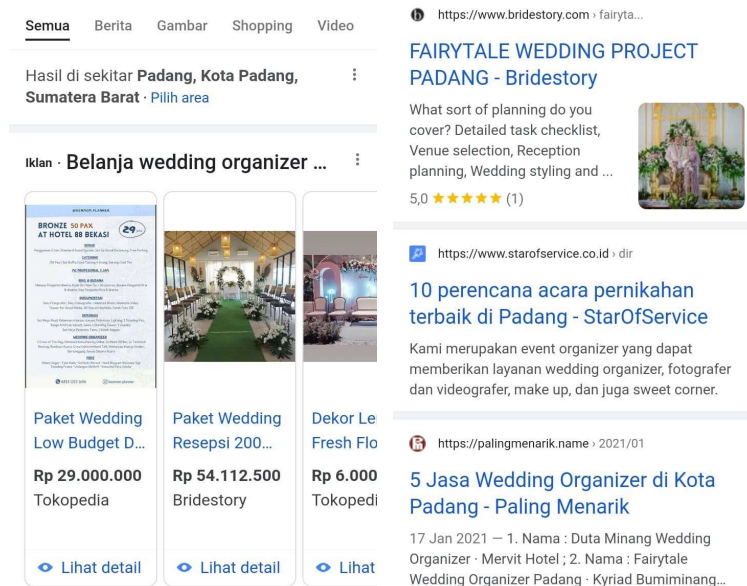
Semua Berita Gambar Shopping Video

Hasil di sekitar Padang, Kota Padang, Sumatera Barat · Pilih area

Iklan · Belanja wedding organizer ...

BRONZE 50 PAX AT HOTEL 88 BEKASI

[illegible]

Paket Wedding Low Budget D...
Rp 29.000.000
Tokopedia
Lihat detail

Paket Wedding Resepsi 200...
Rp 54.112.500
Bridestory
Lihat detail

Dekor Le Fresh Flo
Rp 6.000
Tokopedi
Lihat

https://www.bridestory.com › fairyta...
FAIRYTALE WEDDING PROJECT PADANG - Bridestory
What sort of planning do you cover? Detailed task checklist, Venue selection, Reception planning, Wedding styling and ...
5,0 ★★★★★ (1)

https://www.starofservice.co.id › dir
10 perencana acara pernikahan terbaik di Padang - StarOfService
Kami merupakan event organizer yang dapat memberikan layanan wedding organizer, fotografer dan videografer, make up, dan juga sweet corner.

https://palingmenarik.name › 2021/01
5 Jasa Wedding Organizer di Kota Padang - Paling Menarik
17 Jan 2021 — 1. Nama : Duta Minang Wedding Organizer · Mervit Hotel ; 2. Nama : Fairytale Wedding Organizer Padang · Kyriad Bumiminang...